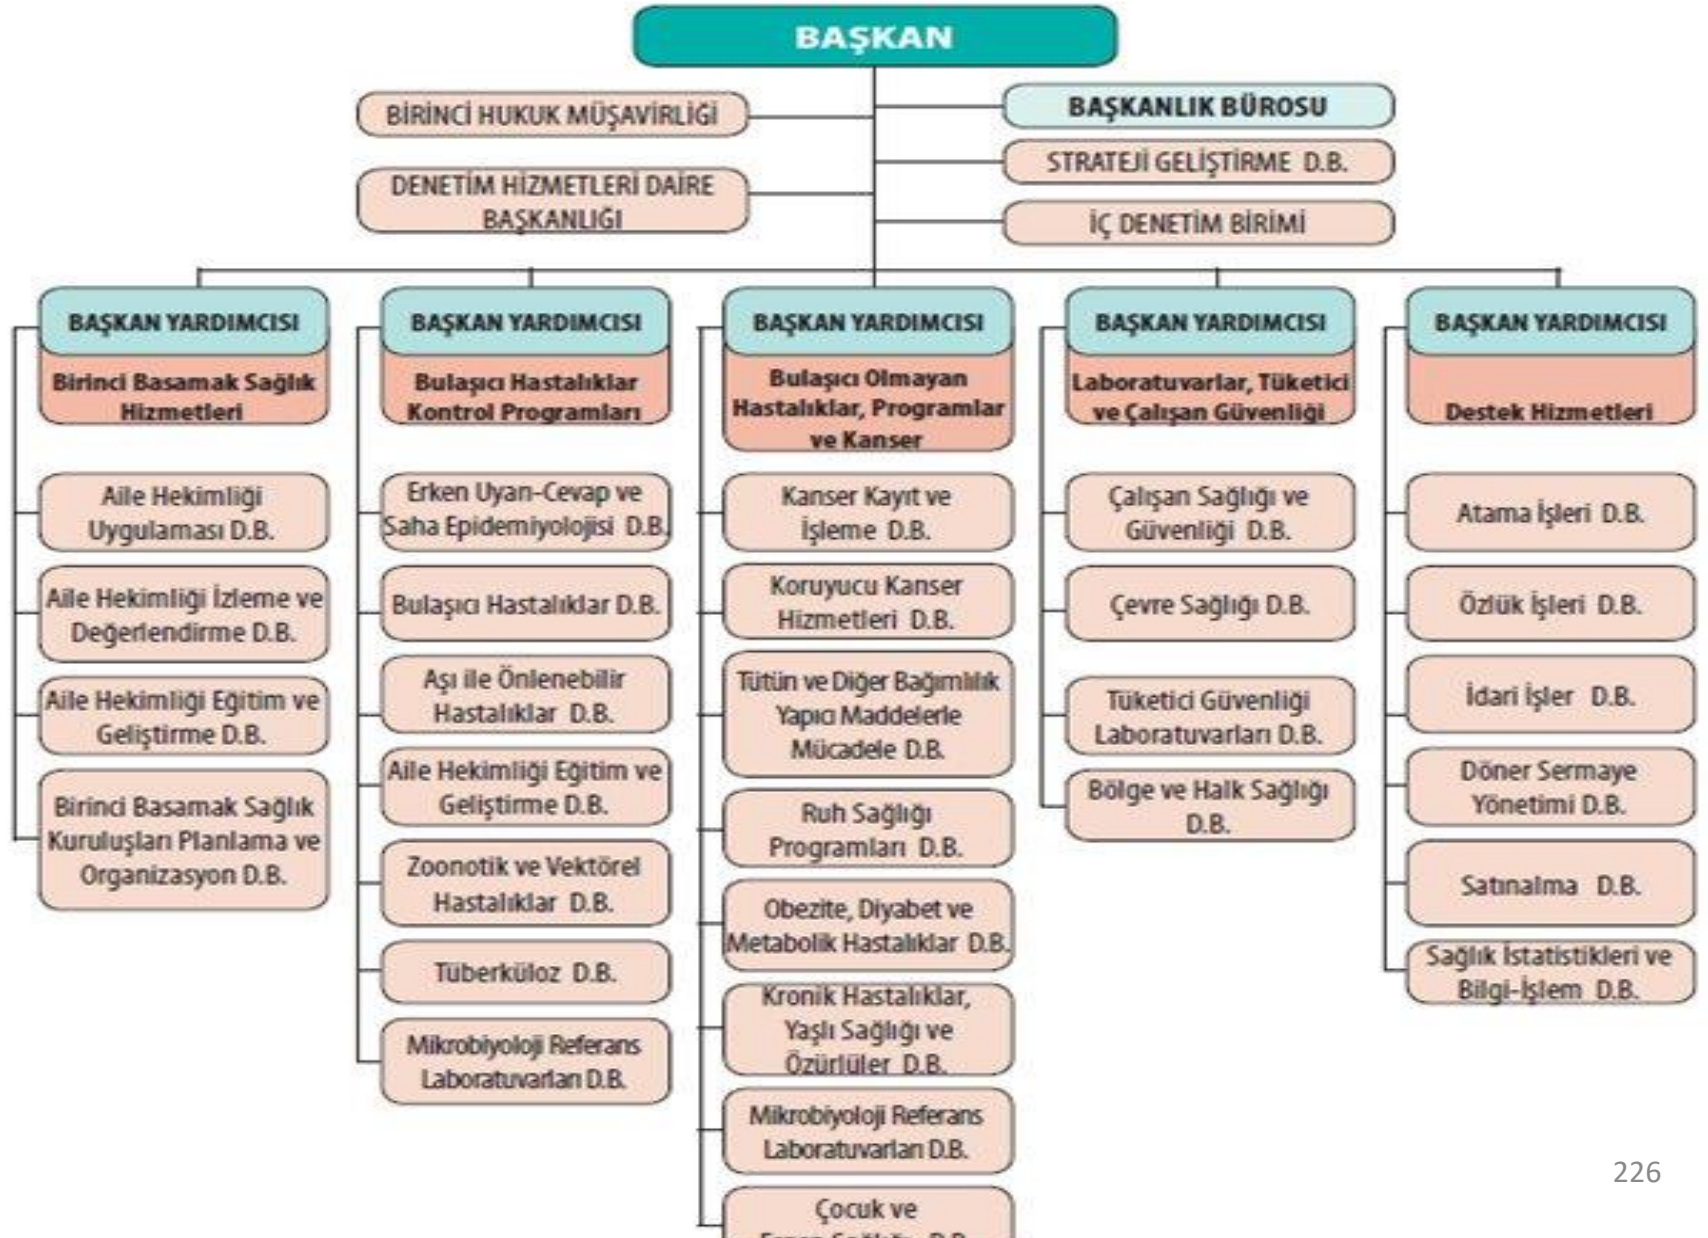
BAŞKAN

BİRİNCİ HUKUK MÜŞAVİRLİĞİ

DENETİM HİZMETLERİ DAİRE BAŞKANLIĞI

BAŞKANLIK BÜROSU

STRATEJİ GELİŞTİRME D.B.

İÇ DENETİM BİRİMİ

BAŞKAN YARDIMCISI
Birinci Basamak Sağlık Hizmetleri

Aile Hekimliği Uygulaması D.B.

Aile Hekimliği İzleme ve Değerlendirme D.B.

Aile Hekimliği Eğitim ve Geliştirme D.B.

Birinci Basamak Sağlık Kuruluşları Planlama ve Organizasyon D.B.

BAŞKAN YARDIMCISI
Bulaşıcı Hastalıklar Kontrol Programları

Erken Uyarı-Cevap ve Saha Epidemiyolojisi D.B.

Bulaşıcı Hastalıklar D.B.

Aşı ile Önlenebilir Hastalıklar D.B.

Aile Hekimliği Eğitim ve Geliştirme D.B.

Zoonotik ve Vektörel Hastalıklar D.B.

Tüberküloz D.B.

Mikrobiyoloji Referans Laboratuvarları D.B.

BAŞKAN YARDIMCISI
Bulaşıcı Olmayan Hastalıklar, Programlar ve Kanser

Kanser Kayıt ve İşleme D.B.

Koruyucu Kanser Hizmetleri D.B.

Tütün ve Diğer Bağımlılık Yapıcı Maddelerle Mücadele D.B.

Ruh Sağlığı Programları D.B.

Obezite, Diyabet ve Metabolik Hastalıklar D.B.

Kronik Hastalıklar, Yaşlı Sağlığı ve Özürlüler D.B.

Mikrobiyoloji Referans Laboratuvarları D.B.

Çocuk ve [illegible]

BAŞKAN YARDIMCISI
Laboratuvarlar, Tüketici ve Çalışan Güvenliği

Çalışan Sağlığı ve Güvenliği D.B.

Çevre Sağlığı D.B.

Tüketici Güvenliği Laboratuvarları D.B.

Bölge ve Halk Sağlığı D.B.

BAŞKAN YARDIMCISI
Destek Hizmetleri

Atama İşleri D.B.

Özlük İşleri D.B.

İdari İşler D.B.

Döner Sermaye Yönetimi D.B.

Satınalma D.B.

Sağlık İstatistikleri ve Bilgi-İşlem D.B.

226